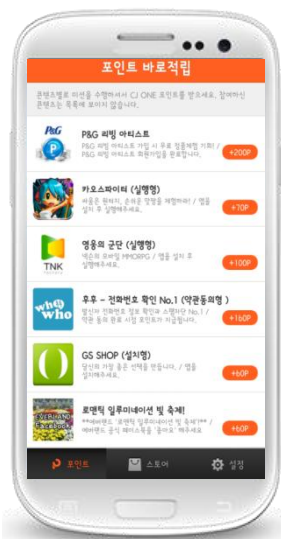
포인트 바로적립

콘텐츠별로 미션을 수행하셔서 CJ ONE 포인트를 받으세요. 참여하신 콘텐츠는 목록에 표시되지 않습니다.

P&G
P&G 리빙 아티스트
P&G 리빙 아티스트 가입 시 후원 캠페인 기회 / P&G 리빙 아티스트 회원가입을 완료합니다.
+200P

카오스파이터 (실행형)
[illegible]
+70P

TNK
영웅의 군단 (실행형)
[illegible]
+100P

who who
후후 - 전화번호 확인 No.1 (약관동의형)
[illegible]
+160P

GS SHOP (설치형)
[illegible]
+60P

로맨틱 일루미네이션 빛 축제!
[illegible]
+60P

포인트
스토어
설정